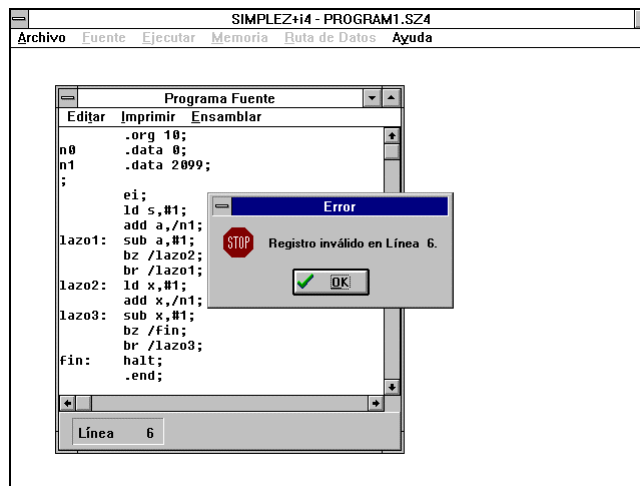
SIMPLEZ+i4 - PROGRAM1.SZ4

Archivo Fuente Ejecutar Memoria Ruta de Datos Ayuda

Programa Fuente

Editar Imprimir Ensamblar

.org 10;
n0 .data 0;
n1 .data 2099;
;
ei;
ld s,#1;
add a,/n1;
lazo1: sub a,#1;
bz /lazo2;
br /lazo1;
lazo2: ld x,#1;
add x,/n1;
lazo3: sub x,#1;
bz /fin;
br /lazo3;
fin: halt;
.end;

Línea 6

Error

STOP

Registro inválido en Línea 6.

OK